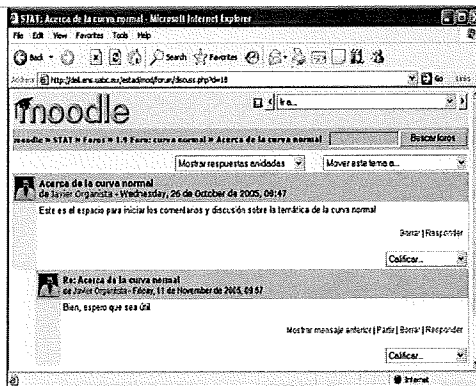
STAT: Acerca de la curva normal - Microsoft Internet Explorer

File Edit View Favorites Tools Help

Back Search Favorites

Address http://del.ens.uabc.mx/estadmod/forum/discuss.php?d=18 Go Links

moodle

Ira...

moodle » STAT » Foros » 1.9 Foro: curva normal » Acerca de la curva normal Buscar foros

Mostrar respuestas anidadas Mover este tema a...

Acerca de la curva normal
de Javier Organista - Wednesday, 26 de October de 2005, 08:47

Este es el espacio para iniciar los comentarios y discusión sobre la temática de la curva normal

Borrar | Responder

Calificar...

Re: Acerca de la curva normal
de Javier Organista - Friday, 11 de November de 2005, 09:57

Bien, espero que sea útil

Mostrar mensaje anterior | Partir | Borrar | Responder

Calificar...

Internet